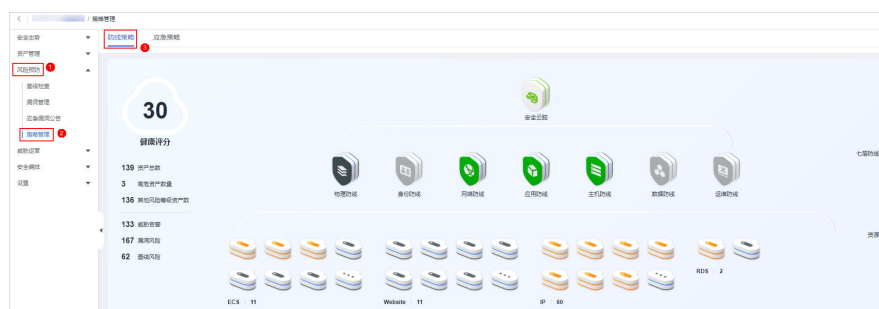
< / 策略管理

安全态势
资产管理
风险预防 1
基线检查
漏洞管理
应急漏洞公告
策略管理 2
威胁运营
安全编排
设置

防御策略 3 应急策略

30
健康评分

139 资产总数
3 高危资产数量
136 其他风险等级资产数

133 威胁告警
167 漏洞风险
62 基线风险

安全云脑

物理防线 身份防线 网络防线 应用防线 主机防线 数据防线 运维防线

七层防线

资源

ECS | 11
Website | 11
IP | 80
RDS | 2